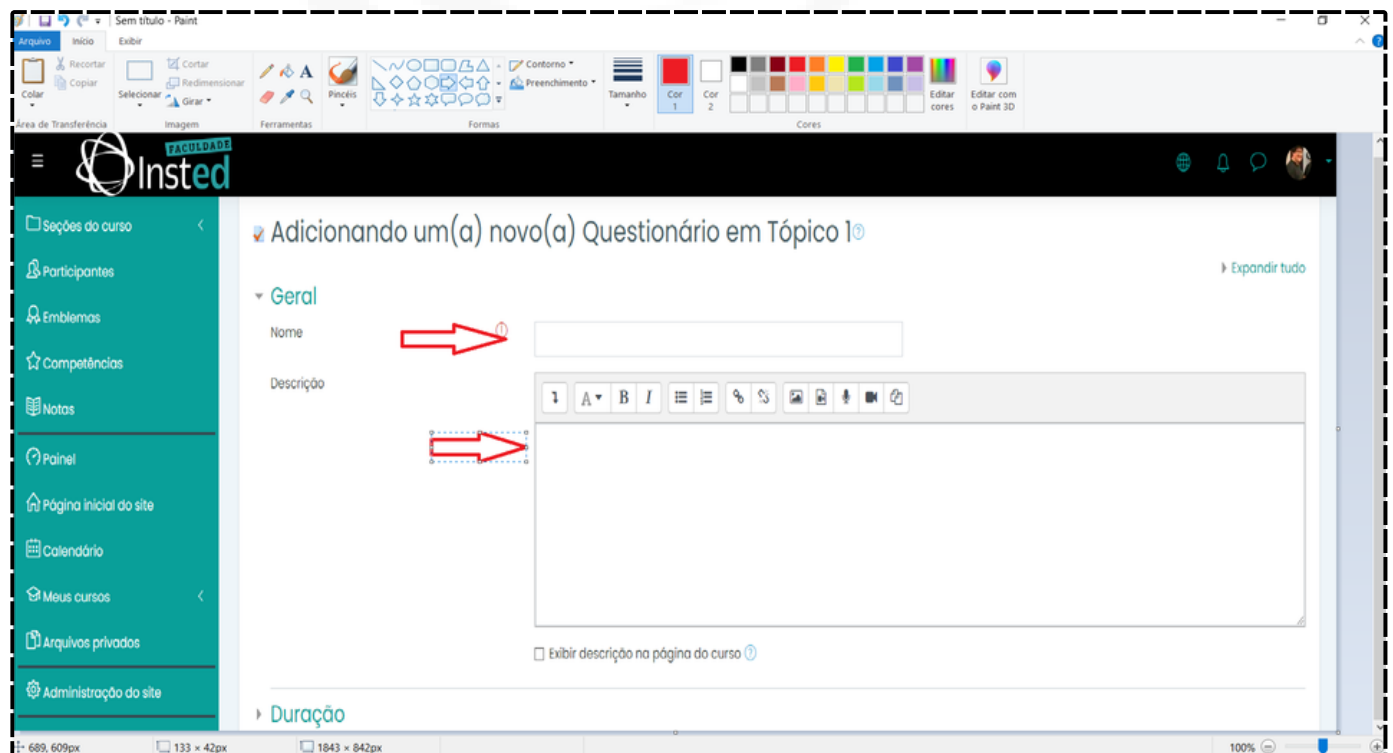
Sem título - Paint

Arquivo Início Exibir

Colar
Recortar
Copiar
Área de Transferência
Selecionar
Cortar
Redimensionar
Girar
Imagem
Ferramentas
Pincéis
Contorno
Preenchimento
Formas
Tamanho
Cor 1
Cor 2
Cores
Editar cores
Editar com o Paint 3D

FACULDADE Insted

Seções do curso
Participantes
Emblemas
Competências
Notas
Painel
Página inicial do site
Calendário
Meus cursos
Arquivos privados
Administração do site

Adicionando um(a) novo(a) Questionário em Tópico 1

Expandir tudo

Geral

Nome

Descrição

Exibir descrição na página do curso

Duração

689, 609px 133 × 42px 1843 × 842px 100%